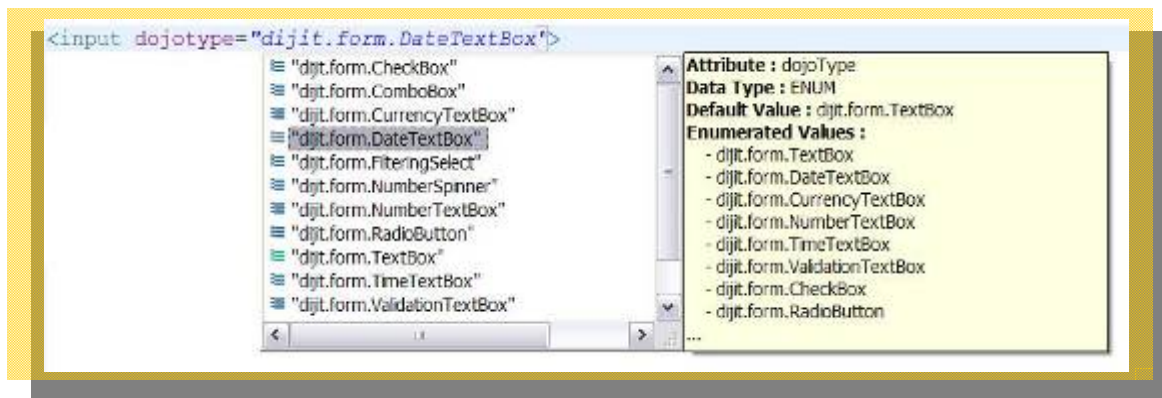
<input dojotype="dijit.form.DateTextBox">

"dijit.form.CheckBox"
"dijit.form.ComboBox"
"dijit.form.CurrencyTextBox"
"dijit.form.DateTextBox"
"dijit.form.FilteringSelect"
"dijit.form.NumberSpinner"
"dijit.form.NumberTextBox"
"dijit.form.RadioButton"
"dijit.form.TextBox"
"dijit.form.TimeTextBox"
"dijit.form.ValidationTextBox"

Attribute : dojoType
Data Type : ENUM
Default Value : dijit.form.TextBox
Enumerated Values :
- dijit.form.TextBox
- dijit.form.DateTextBox
- dijit.form.CurrencyTextBox
- dijit.form.NumberTextBox
- dijit.form.TimeTextBox
- dijit.form.ValidationTextBox
- dijit.form.CheckBox
- dijit.form.RadioButton
...